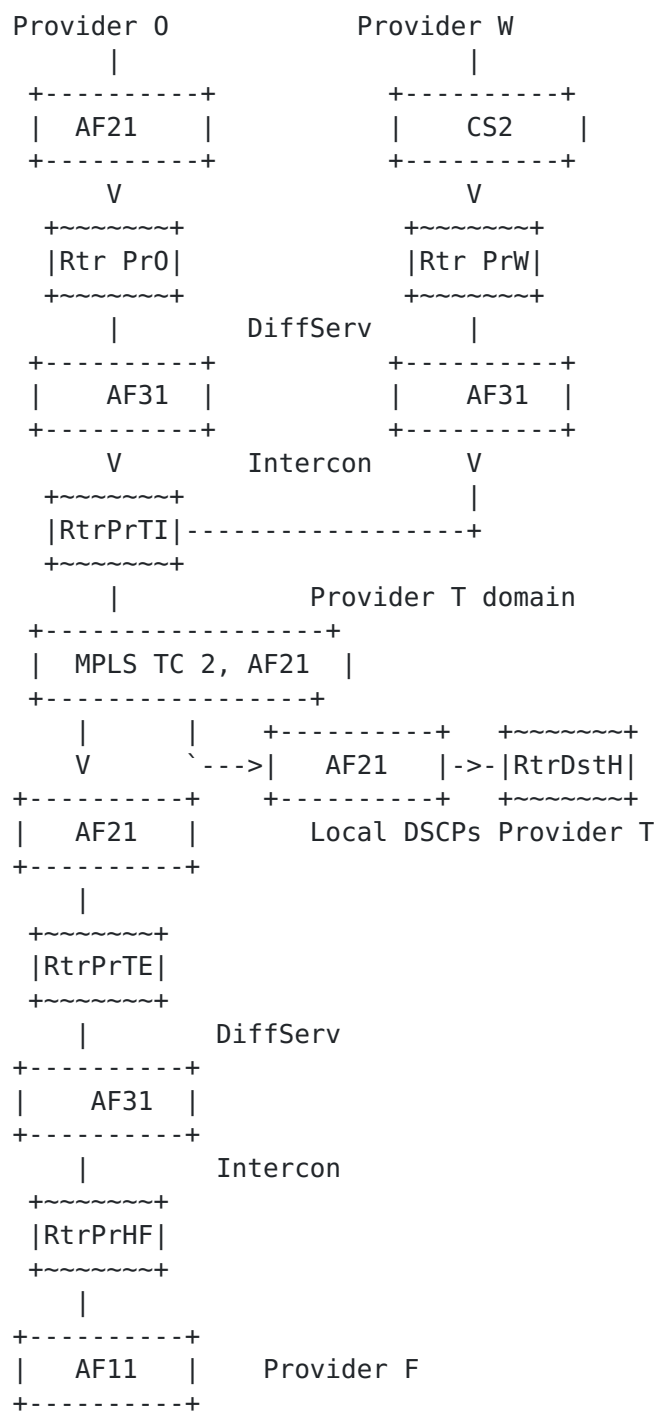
Provider O          Provider W
      |                  |
 +----------+       +----------+
 |  AF21    |       |   CS2    |
 +----------+       +----------+
      V                  V
  +~~~~~~~+          +~~~~~~~+
  |Rtr PrO|          |Rtr PrW|
  +~~~~~~~+          +~~~~~~~+
      |       DiffServ      |
 +----------+       +----------+
 |   AF31   |       |   AF31   |
 +----------+       +----------+
      V       Intercon     V
  +~~~~~~~+                |
  |RtrPrTI|----------------+
  +~~~~~~~+
      |          Provider T domain
 +-----------------+
 | MPLS TC 2, AF21 |
 +-----------------+
    |     |     +----------+   +~~~~~~~+
    V     `--->|   AF21   |->-|RtrDstH|
+----------+    +----------+   +~~~~~~~+
|   AF21   |      Local DSCPs Provider T
+----------+
    |
 +~~~~~~~+
 |RtrPrTE|
 +~~~~~~~+
    |       DiffServ
+----------+
|   AF31   |
+----------+
    |       Intercon
 +~~~~~~~+
 |RtrPrHF|
 +~~~~~~~+
    |
+----------+
|   AF11   |    Provider F
+----------+